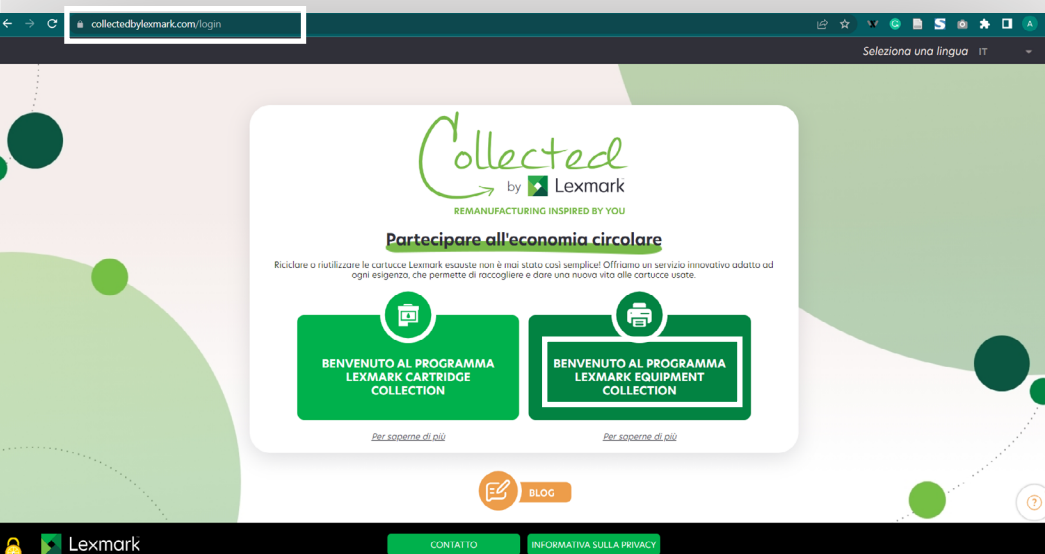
collectedbylexmark.com/login

Seleziona una lingua IT

Collected by Lexmark

REMANUFACTURING INSPIRED BY YOU

Partecipare all'economia circolare

Riciclare o riutilizzare le cartucce Lexmark esauste non è mai stato così semplice! Offriamo un servizio innovativo adatto ad ogni esigenza, che permette di raccogliere e dare una nuova vita alle cartucce usate.

BENVENUTO AL PROGRAMMA LEXMARK CARTRIDGE COLLECTION

Per saperne di più

BENVENUTO AL PROGRAMMA LEXMARK EQUIPMENT COLLECTION

Per saperne di più

BLOG

Lexmark

CONTATTO

INFORMATIVA SULLA PRIVACY